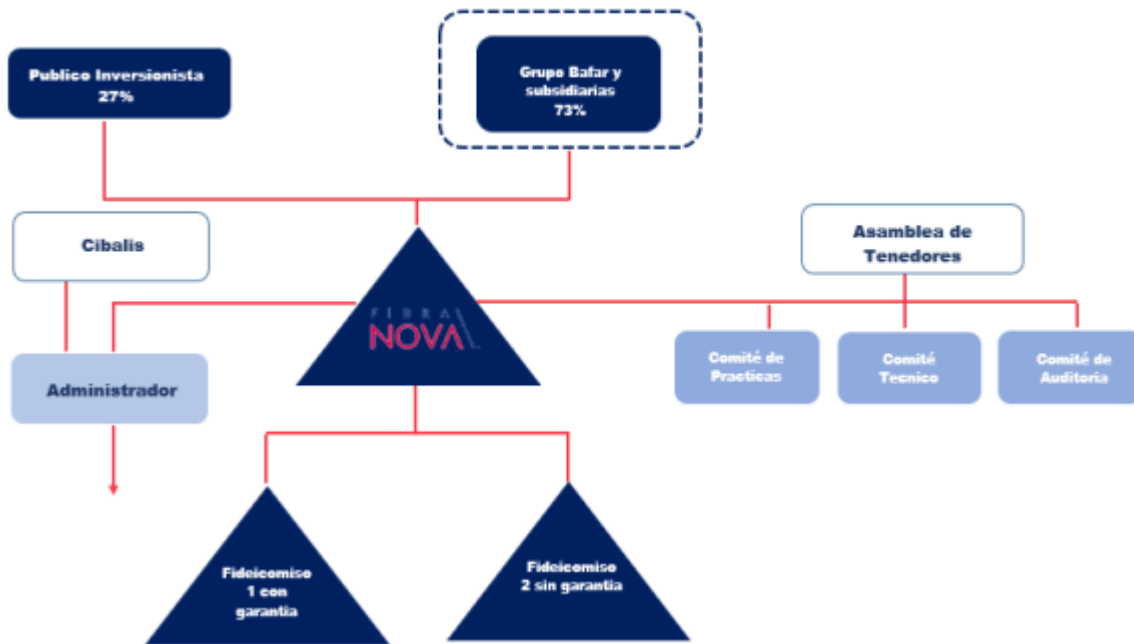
Publico Inversionista
27%

Grupo Bafar y subsidiarias
73%

Cibalis

Asamblea de Tenedores

FIBRA
NOVA

Administrador

Comité de Practicas

Comité Tecnico

Comité de Auditoria

Fideicomiso 1 con garantia

Fideicomiso 2 sin garantia